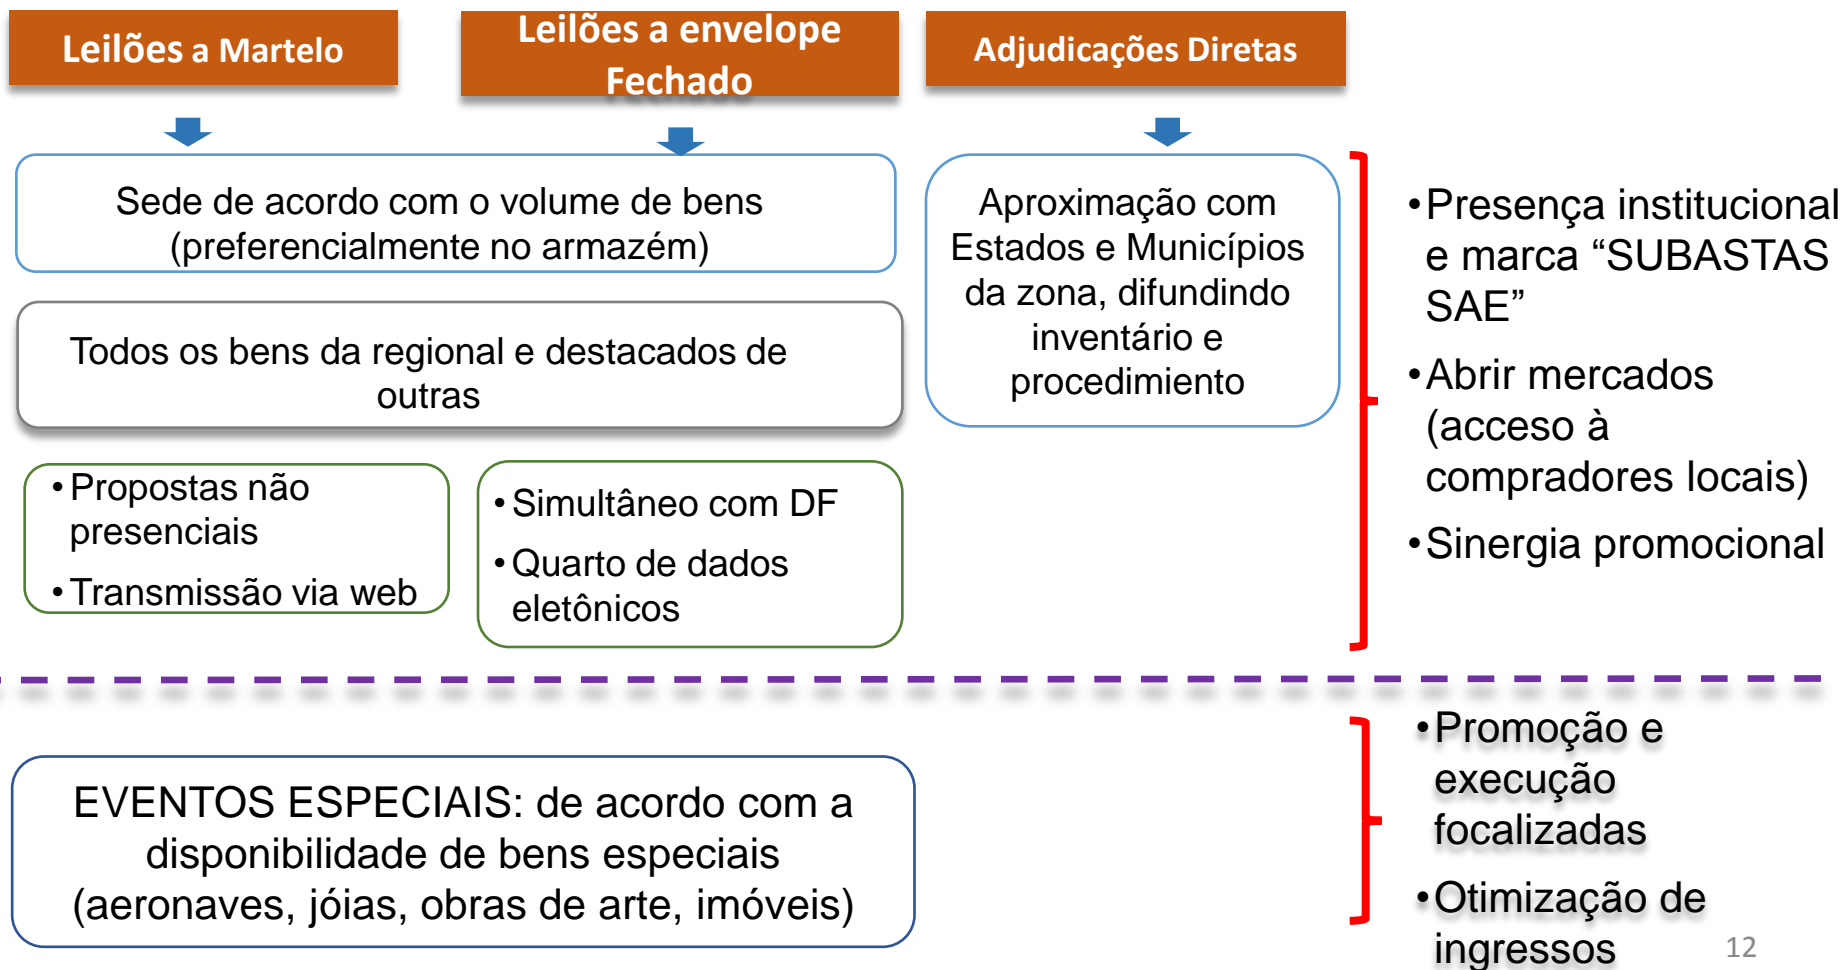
Leilões a Martelo

Leilões a envelope Fechado

Adjudicações Diretas

Sede de acordo com o volume de bens (preferencialmente no armazém)

Todos os bens da regional e destacados de outras

• Propostas não presenciais
• Transmissão via web

• Simultâneo com DF
• Quarto de dados eletônicos

Aproximação com Estados e Municípios da zona, difundindo inventário e procedimiento

• Presença institucional e marca “SUBASTAS SAE”
• Abrir mercados (acceso à compradores locais)
• Sinergia promocional

EVENTOS ESPECIAIS: de acordo com a disponibilidade de bens especiais (aeronaves, jóias, obras de arte, imóveis)

• Promoção e execução focalizadas
• Otimização de ingressos

12